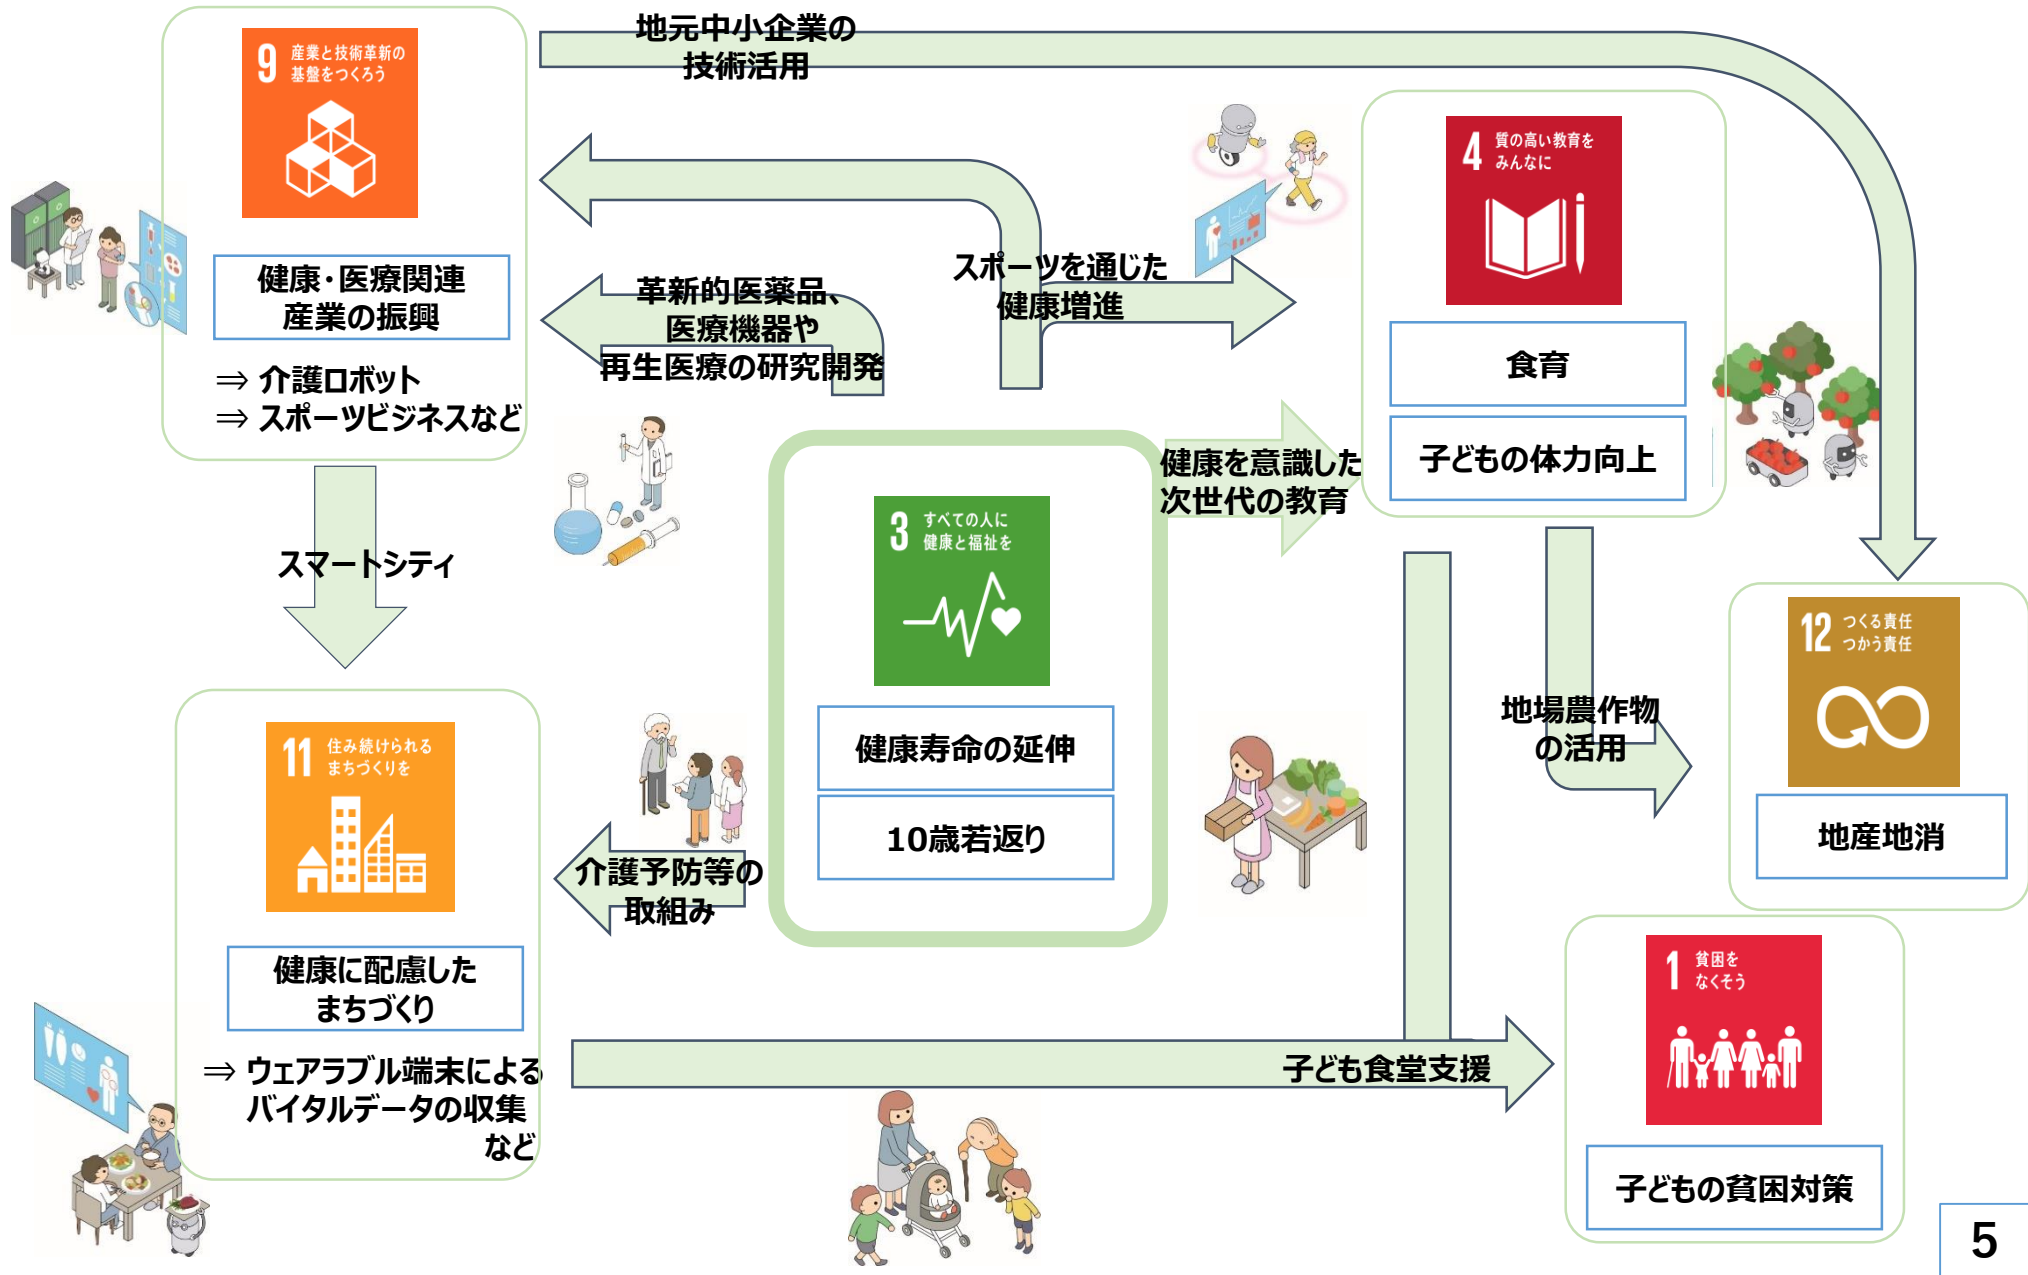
9 産業と技術革新の基盤をつくろう

健康・医療関連産業の振興

⇒ 介護ロボット
⇒ スポーツビジネスなど

地元中小企業の技術活用

革新的医薬品、医療機器や再生医療の研究開発

スポーツを通じた健康増進

4 質の高い教育をみんなに

食育

子どもの体力向上

健康を意識した次世代の教育

スマートシティ

3 すべての人に健康と福祉を

健康寿命の延伸

10歳若返り

12 つくる責任 つかう責任

地場農作物の活用

地産地消

11 住み続けられるまちづくりを

健康に配慮したまちづくり

⇒ ウェアラブル端末によるバイタルデータの収集など

介護予防等の取組み

子ども食堂支援

1 貧困をなくそう

子どもの貧困対策

5